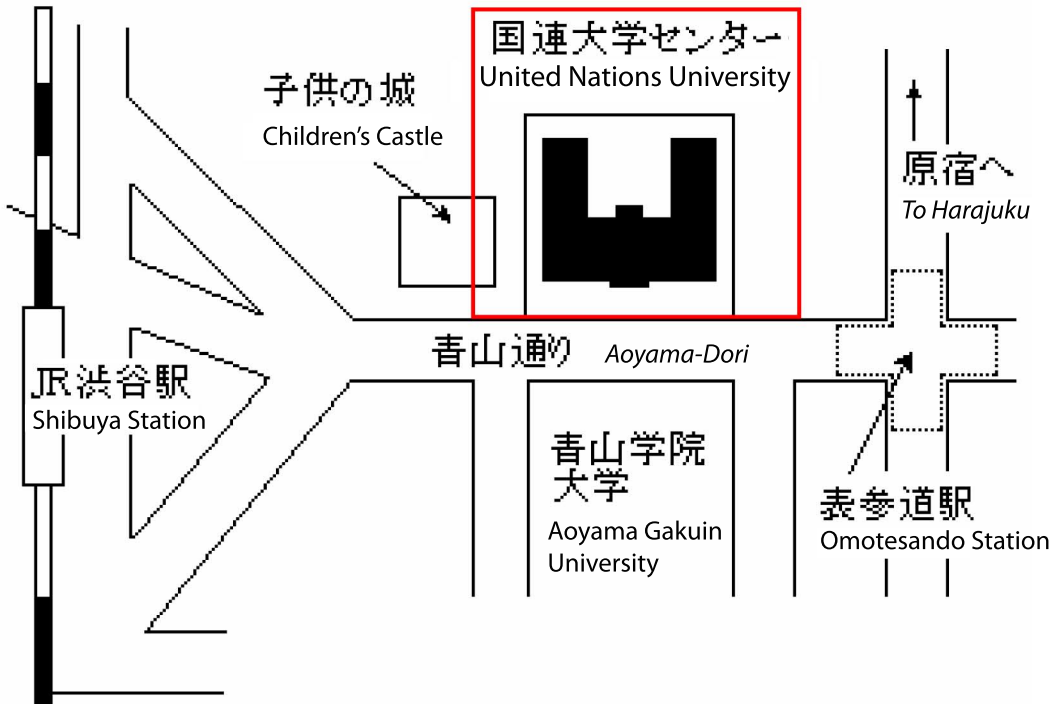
国連大学センター
United Nations University

子供の城
Children's Castle

原宿へ
To Harajuku

JR渋谷駅
Shibuya Station

青山通り
Aoyama-Dori

青山学院大学
Aoyama Gakuin University

表参道駅
Omotesando Station